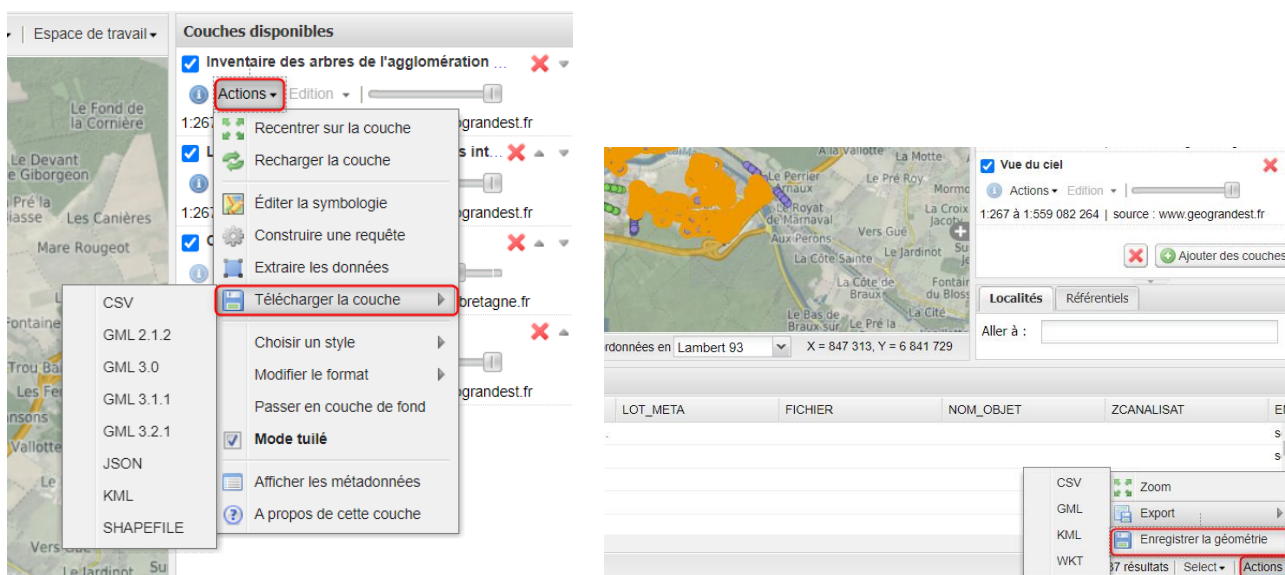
Espace de travail

Couches disponibles

Inventaire des arbres de l'agglomération ...

Actions Edition

1:267 ograndest.fr

L s int

1:267 ograndest.fr

C

bretagne.fr

ograndest.fr

Recentrer sur la couche
Recharger la couche
Éditer la symbologie
Construire une requête
Extraire les données
Télécharger la couche
Choisir un style
Modifier le format
Passer en couche de fond
Mode tuilé
Afficher les métadonnées
A propos de cette couche

CSV
GML 2.1.2
GML 3.0
GML 3.1.1
GML 3.2.1
JSON
KML
SHAPEFILE

Le Fond de la Cornière
Le Devant le Giborgeon
Pré la iasse
Les Canières
Mare Rougeot
Fontaine
Trou Ba
Les Fe
nsons
Vallotte
Le
Vers
Le Jardinot
Su

A la Vallotte
La Motte
Le Perrier rnaux
Le Pré Roy
Le Royat de Marnaval
Mormo
La Croix Jacoby
Aux Perons
Vers Gué
Le Jardinot
La Côte Sainte
La Côte de Braux
Fontair du Bloss
Le Bas de Braux Sur
Le Pré la
La Cité

rdonnées en Lambert 93 X = 847 313, Y = 6 841 729

Vue du ciel
Actions Edition
1:267 à 1:559 082 264 | source : www.geograndest.fr
Ajouter des couches

Localités Référentiels
Aller à :

| LOT_META | FICHIER | NOM_OBJET | ZCANALISAT | E |
|---|---|---|---|---|
| | | | | s |
| | | | | s |

CSV
GML
KML
WKT

Zoom
Export
Enregistrer la géométrie

37 résultats Select Actions